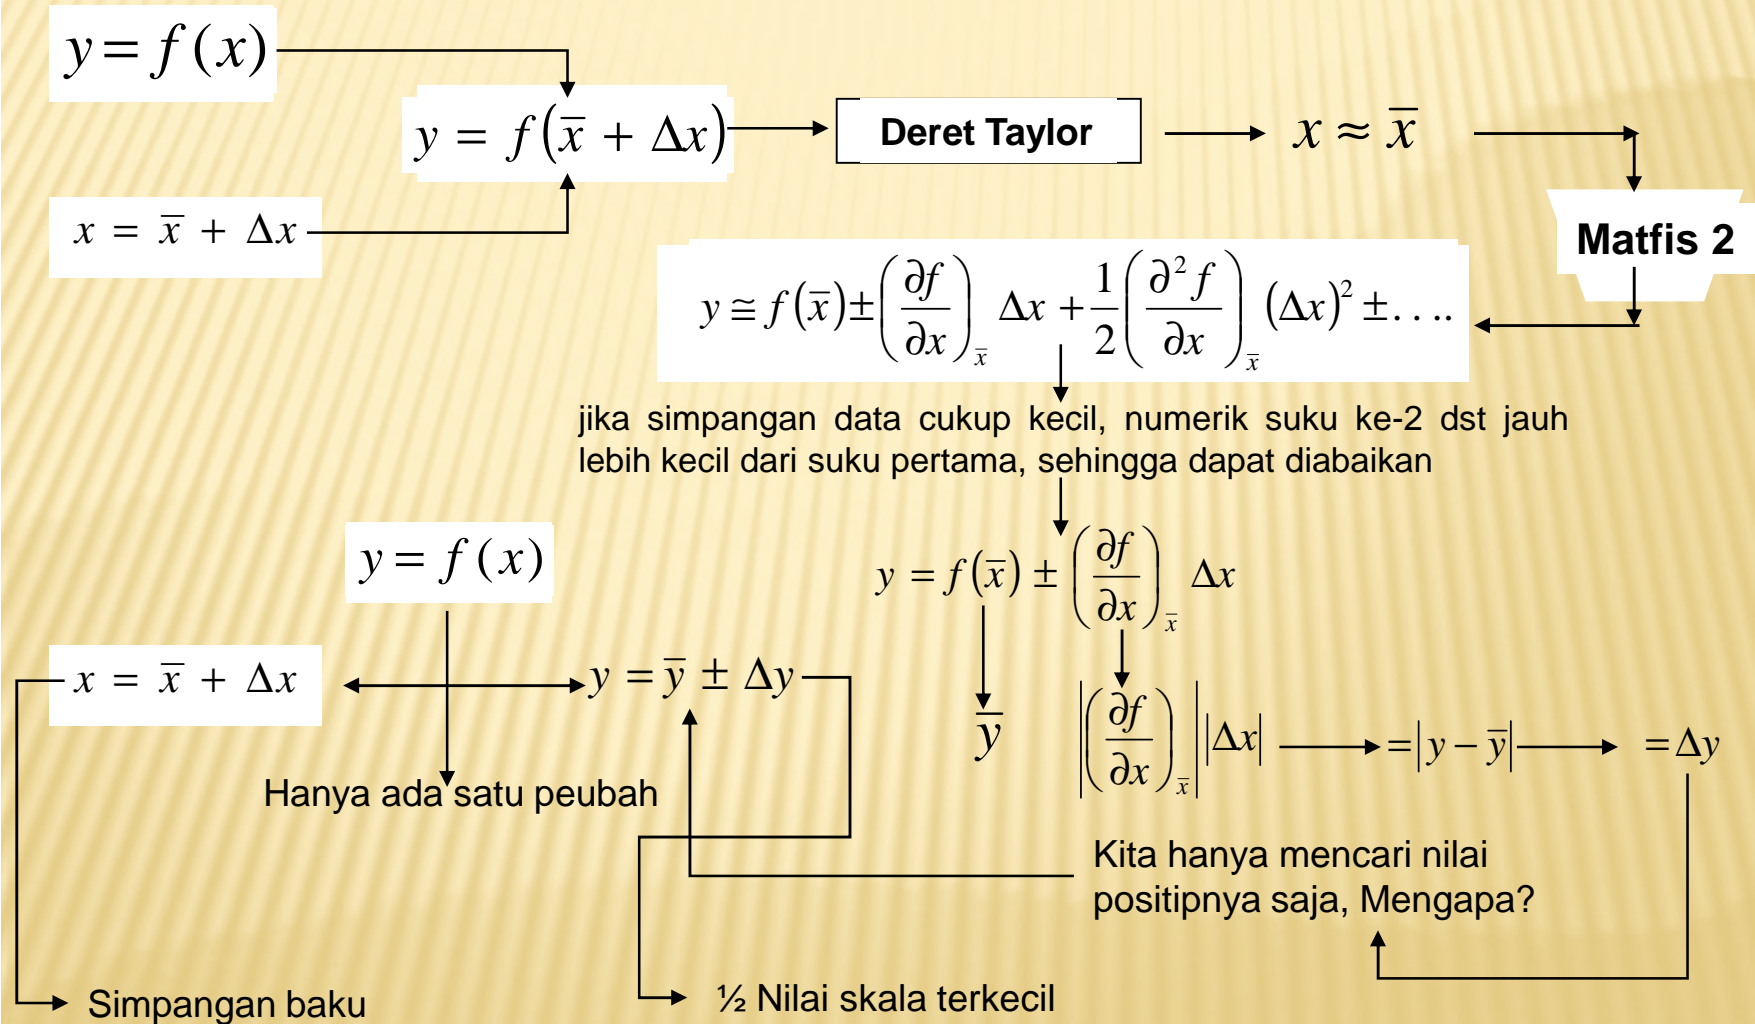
$y = f(x)$

$y = f(\bar{x} + \Delta x)$

Deret Taylor

$x \approx \bar{x}$

$x = \bar{x} + \Delta x$

Matfis 2

$y \cong f(\bar{x}) \pm \left(\frac{\partial f}{\partial x}\right)_{\bar{x}} \Delta x + \frac{1}{2}\left(\frac{\partial^2 f}{\partial x}\right)_{\bar{x}} (\Delta x)^2 \pm \ldots$

jika simpangan data cukup kecil, numerik suku ke-2 dst jauh lebih kecil dari suku pertama, sehingga dapat diabaikan

$y = f(x)$

$y = f(\bar{x}) \pm \left(\frac{\partial f}{\partial x}\right)_{\bar{x}} \Delta x$

$x = \bar{x} + \Delta x$

$y = \bar{y} \pm \Delta y$

$\bar{y}$

$\left|\left(\frac{\partial f}{\partial x}\right)_{\bar{x}}\right| |\Delta x| = |y - \bar{y}| = \Delta y$

Hanya ada satu peubah

Kita hanya mencari nilai positipnya saja, Mengapa?

Simpangan baku

½ Nilai skala terkecil